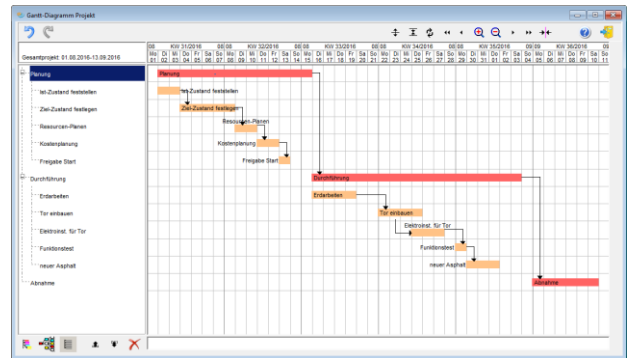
Gantt-Diagramm Projekt

Gesamtprojekt: 01.08.2016-13.09.2016

| 08. | KW 31/2016 | 08. | 08. | KW 32/2016 | 08. | 08. | KW 33/2016 | 08. | 08. | KW 34/2016 | 08. | 08. | KW 35/2016 | 09. | 09. | KW 36/2016 | 09. |
|---|---|---|---|---|---|---|---|---|---|---|---|---|---|---|---|---|---|

Mo 01 Di 02 Mi 03 Do 04 Fr 05 Sa 06 So 07 Mo 08 Di 09 Mi 10 Do 11 Fr 12 Sa 13 So 14 Mo 15 Di 16 Mi 17 Do 18 Fr 19 Sa 20 So 21 Mo 22 Di 23 Mi 24 Do 25 Fr 26 Sa 27 So 28 Mo 29 Di 30 Mi 31 Do 01 Fr 02 Sa 03 So 04 Mo 05 Di 06 Mi 07 Do 08 Fr 09 Sa 10 So 11

Planung
Ist-Zustand feststellen
Ziel-Zustand festlegen
Ressourcen-Planen
Kostenplanung
Freigabe Start
Durchführung
Erdarbeiten
Tor einbauen
Elektroinst. für Tor
Funktionstest
neuer Asphalt
Abnahme

Planung
Ist-Zustand feststellen
Ziel-Zustand festlegen
Ressourcen-Planen
Kostenplanung
Freigabe Start
Durchführung
Erdarbeiten
Tor einbauen
Elektroinst. für Tor
Funktionstest
neuer Asphalt
Abnahme